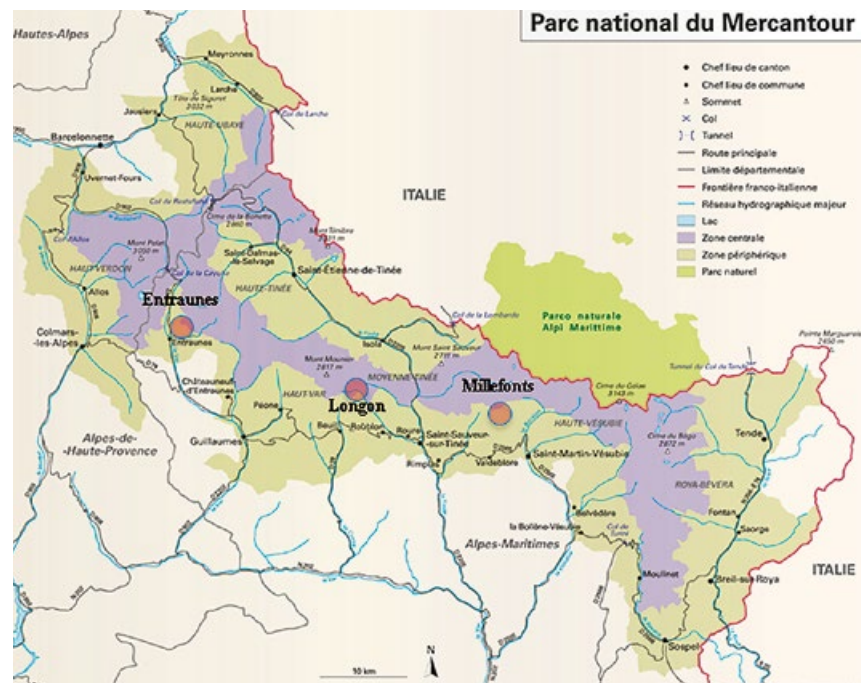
Parc national du Mercantour

Chef lieu de canton
Chef lieu de commune
Sommet
Col
Tunnel
Route principale
Limite départementale
Frontière franco-italienne
Réseau hydrographique majeur
Lac
Zone centrale
Zone périphérique
Parc naturel

Hautes-Alpes
Meyronnes
Larche
Tête de Siguret 3032 m
Jausiers
HAUTE UBAYE
Col de Larche
Barcelonnette
Uvernet-Fours
ITALIE
Col de Restefond
Cime de la Bonette 2860 m
Mont Ténibre 3031 m
Col d'Allos
Mont Pelat 3050 m
Col de la Cayolle
Saint-Dalmas-le-Selvage
Saint-Étienne-de-Tinée
HAUT VERDON
HAUTE-TINÉE
Allos
Entraunes
Col de la Lombarde
Parco naturale Alpi Marittime
Pointe Marguareis 2650 m
Colmars-les-Alpes
Entraunes
Isola
Mont Saint Sauveur 2711 m
Tunnel du Col de Tende
Mont Mounier 2817 m
MOYENNE TINÉE
Millefonts
Cime du Gélas 3143 m
Châteauneuf-d'Entraunes
Péone
HAUT VAR
Longon
HAUTE-VÉSUBIE
Cime du Diable 2672 m
Tende
Guillaumes
Beuil
Roubion
Roure
Saint-Sauveur-sur-Tinée
Valdeblore
Saint-Martin-Vésubie
ROYA-BEVERA
Alpes-de-Haute-Provence
Rimplas
Fontan
Saorge
Belvédère
La Bollène-Vésubie
Col de Turini
Alpes-Maritimes
Moulinet
Breil-sur-Roya
ITALIE
Sospel
10 km
N